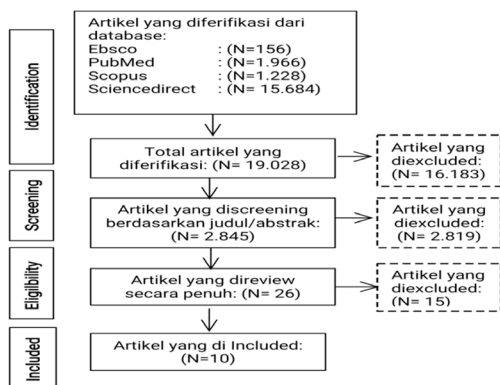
Identification

Artikel yang diferifikasi dari database:
Ebsco : (N=156)
PubMed : (N=1.966)
Scopus : (N=1.228)
Sciencedirect : (N= 15.684)

Total artikel yang diferifikasi: (N= 19.028)

Artikel yang diexcluded: (N= 16.183)

Screening

Artikel yang discreening berdasarkan judul/abstrak: (N= 2.845)

Artikel yang diexcluded: (N= 2.819)

Eligibility

Artikel yang direview secara penuh: (N= 26)

Artikel yang diexcluded: (N= 15)

Included

Artikel yang di Included: (N=10)